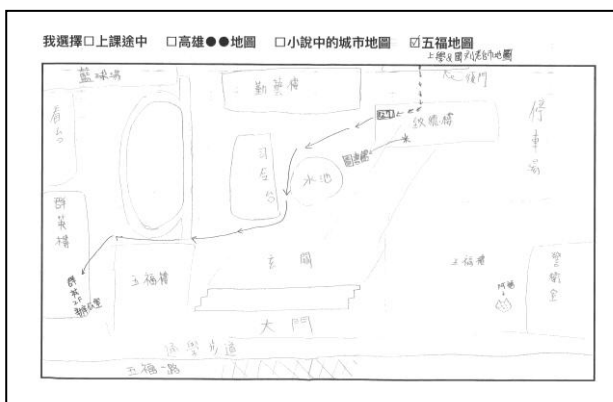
我選擇☐上課途中 ☐高雄●●地圖 ☐小說中的城市地圖 ☑五福地圖

上學及圖書館地圖

藍球場

勤藝樓

後門

體育館

鐵櫃

致遠樓

停車場

圖書館

司令台

水池

群英樓

五福樓

中庭

五福樓

警衛室

大門

通學步道

五福一路

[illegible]